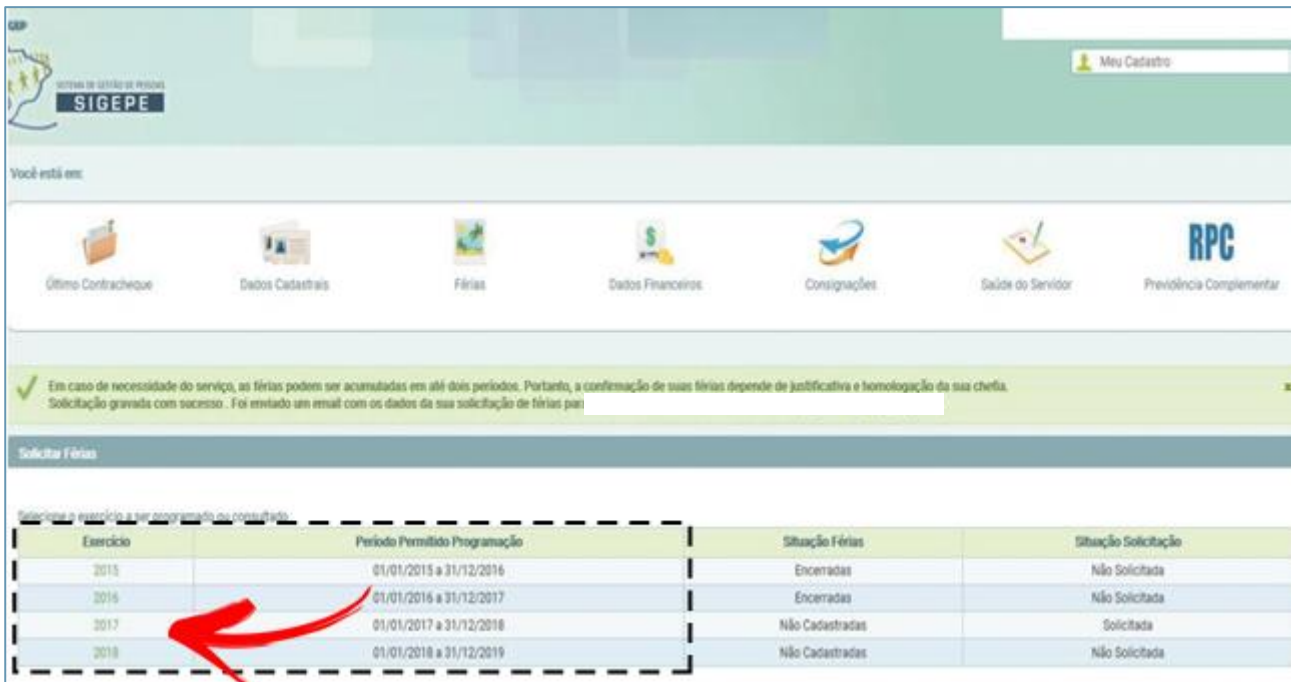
GEP

SISTEMA DE GESTÃO DE PESSOAS
SIGEPE

Meu Cadastro

Você está em:

Último Contracheque
Dados Cadastrais
Férias
Dados Financeiros
Consignações
Saúde do Servidor
RPC
Previdência Complementar

Em caso de necessidade do serviço, as férias podem ser acumuladas em até dois períodos. Portanto, a confirmação de suas férias depende de justificativa e homologação da sua chefia.
Solicitação gravada com sucesso . Foi enviado um email com os dados da sua solicitação de férias para

×

Solicitar Férias

Selecione o exercício a ser programado ou consultado

| Exercício | Período Permitido Programação | Situação Férias | Situação Solicitação |
|---|---|---|---|
| 2015 | 01/01/2015 a 31/12/2016 | Encerradas | Não Solicitada |
| 2016 | 01/01/2016 a 31/12/2017 | Encerradas | Não Solicitada |
| 2017 | 01/01/2017 a 31/12/2018 | Não Cadastradas | Solicitada |
| 2018 | 01/01/2018 a 31/12/2019 | Não Cadastradas | Não Solicitada |